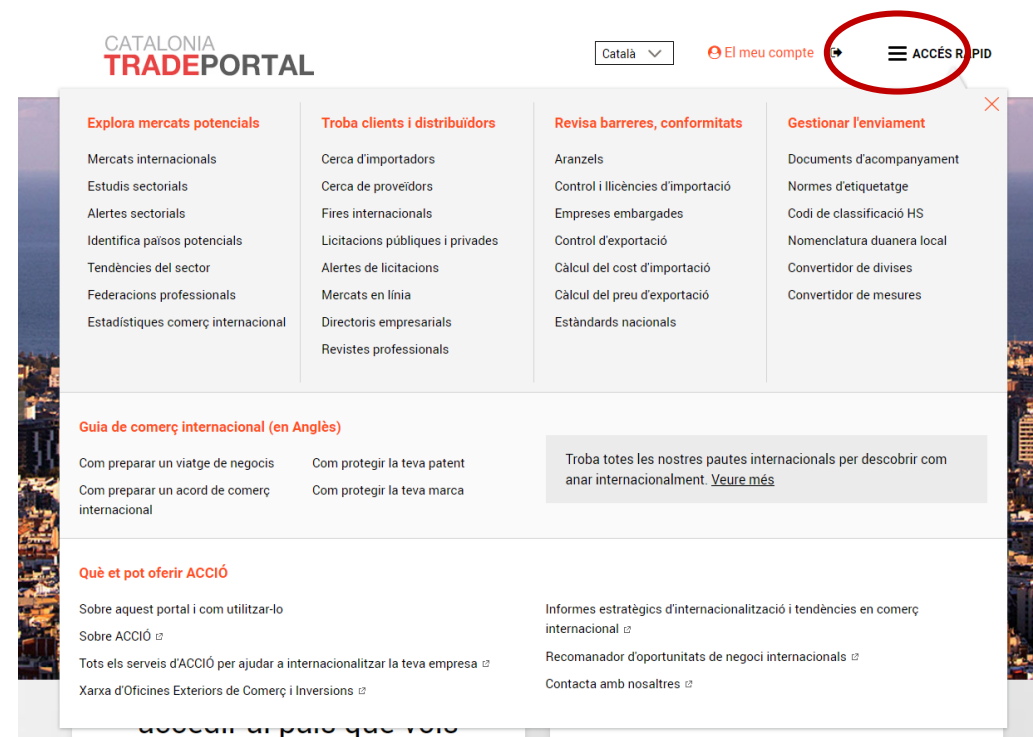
CATALONIA
TRADEPORTAL

Català

El meu compte

ACCÉS RÀPID

Explora mercats potencials
Mercats internacionals
Estudis sectorials
Alertes sectorials
Identifica països potencials
Tendències del sector
Federacions professionals
Estadístiques comerç internacional

Troba clients i distribuïdors
Cerca d'importadors
Cerca de proveïdors
Fires internacionals
Licitacions públiques i privades
Alertes de licitacions
Mercats en línia
Directoris empresarials
Revistes professionals

Revisa barreres, conformitats
Aranzels
Control i llicències d'importació
Empreses embargades
Control d'exportació
Càlcul del cost d'importació
Càlcul del preu d'exportació
Estàndards nacionals

Gestionar l'enviament
Documents d'acompanyament
Normes d'etiquetatge
Codi de classificació HS
Nomenclatura duanera local
Convertidor de divises
Convertidor de mesures

Guia de comerç internacional (en Anglès)
Com preparar un viatge de negocis
Com preparar un acord de comerç internacional
Com protegir la teva patent
Com protegir la teva marca

Troba totes les nostres pautes internacionals per descobrir com anar internacionalment. Veure més

Què et pot oferir ACCIÓ
Sobre aquest portal i com utilitzar-lo
Sobre ACCIÓ
Tots els serveis d'ACCIÓ per ajudar a internacionalitzar la teva empresa
Xarxa d'Oficines Exteriors de Comerç i Inversions
Informes estratègics d'internacionalització i tendències en comerç internacional
Recomanador d'oportunitats de negoci internacionals
Contacta amb nosaltres

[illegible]